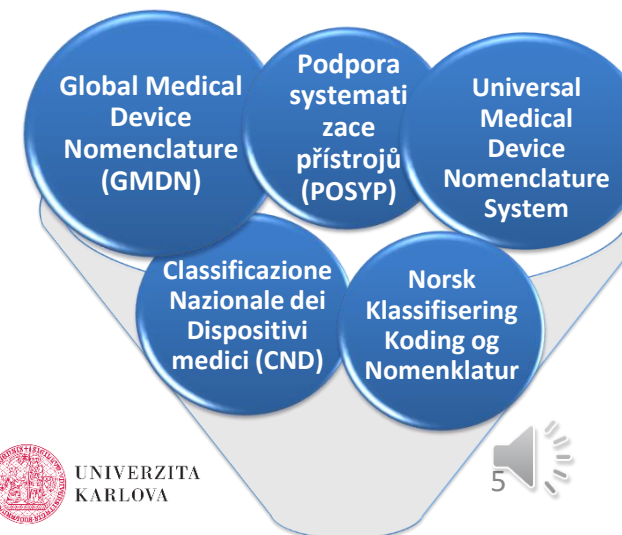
Global Medical Device Nomenclature (GMDN)

Podpora systemati zace přístrojů (POSYP)

Universal Medical Device Nomenclature System

Classificazione Nazionale dei Dispositivi medici (CND)

Norsk Klassifisering Koding og Nomenklatur

UNIVERZITA KARLOVA

5